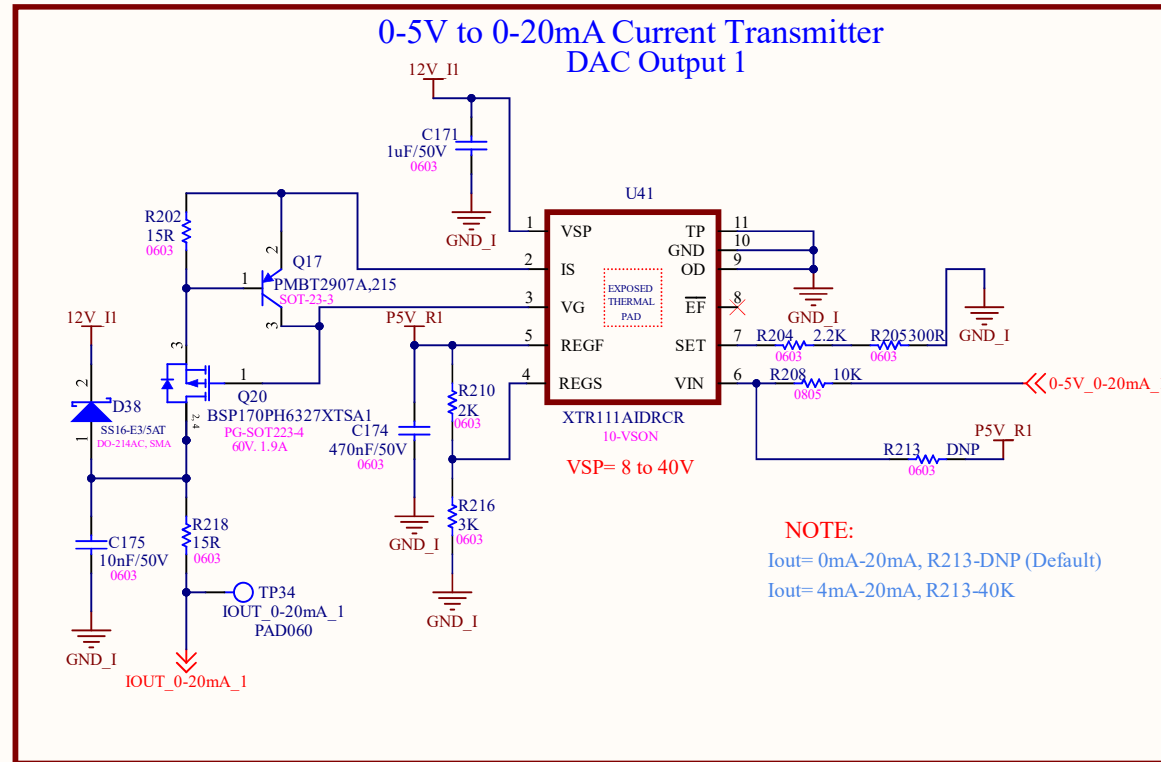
0-5V to 0-20mA Current Transmitter
DAC Output 1

12V_I1

C171
1uF/50V
0603

GND_I

U41

1 VSP
2 IS
3 VG
5 REGF
4 REGS

TP 11
GND 10
OD 9
$\overline{EF}$ 8
SET 7
VIN 6

EXPOSED THERMAL PAD

XTR111AIDRCR
10-VSON

VSP= 8 to 40V

GND_I

R204 2.2K
0603
R205 300R
0603
GND_I

R208 10K
0805
0-5V_0-20mA_

R213 DNP
0603
P5V_R1

R202
15R
0603

Q17
PMBT2907A,215
SOT-23-3
1
2
3

12V_I1
2
D38
1
SS16-E3/5AT
DO-214AC, SMA

3
1
Q20
BSP170PH6327XTSA1
PG-SOT223-4
60V, 1.9A
2,4

P5V_R1

C174
470nF/50V
0603

R210
2K
0603

R216
3K
0603

GND_I
GND_I

C175
10nF/50V
0603

GND_I

R218
15R
0603

TP34
IOUT_0-20mA_1
PAD060

IOUT_0-20mA_1

NOTE:
Iout= 0mA-20mA, R213-DNP (Default)
Iout= 4mA-20mA, R213-40K